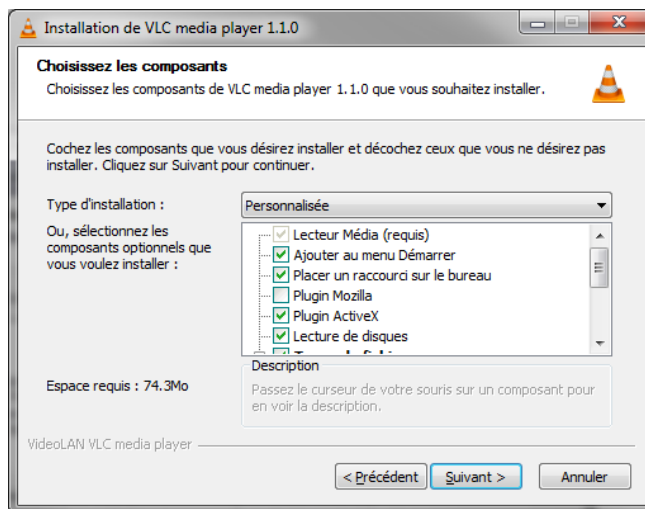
Installation de VLC media player 1.1.0

Choisissez les composants

Choisissez les composants de VLC media player 1.1.0 que vous souhaitez installer.

Cochez les composants que vous désirez installer et décochez ceux que vous ne désirez pas installer. Cliquez sur Suivant pour continuer.

Type d'installation :

Personnalisée

Ou, sélectionnez les composants optionnels que vous voulez installer :

Lecteur Média (requis)
Ajouter au menu Démarrer
Placer un raccourci sur le bureau
Plugin Mozilla
Plugin ActiveX
Lecture de disques
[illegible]

Espace requis : 74.3Mo

Description

Passez le curseur de votre souris sur un composant pour en voir la description.

VideoLAN VLC media player

< Précédent

Suivant >

Annuler